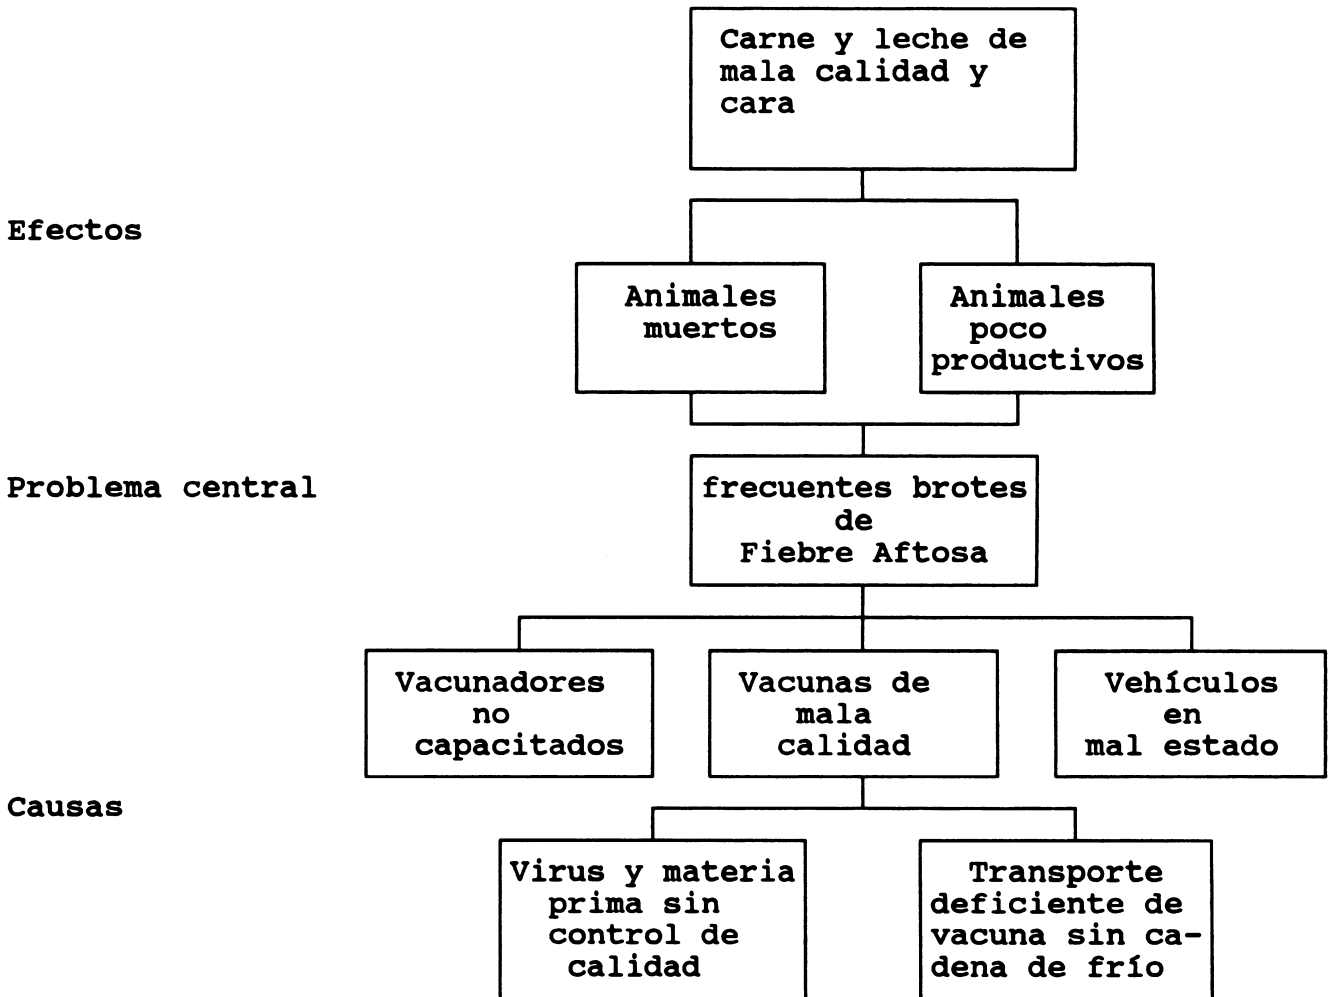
Carne y leche de mala calidad y cara

Efectos

Animales muertos

Animales poco productivos

Problema central

frecuentes brotes de Fiebre Aftosa

Vacunadores no capacitados

Vacunas de mala calidad

Vehículos en mal estado

Causas

Virus y materia prima sin control de calidad

Transporte deficiente de vacuna sin cadena de frío